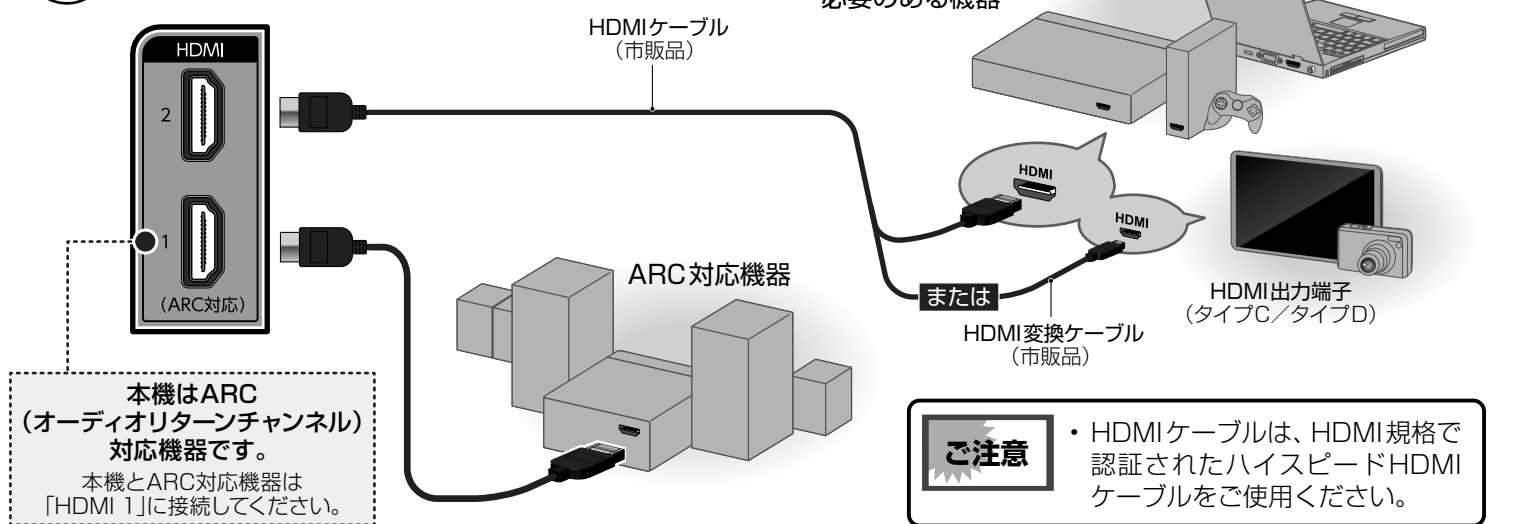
必要のある機器

HDMI

2

1

(ARC対応)

HDMIケーブル
(市販品)

HDMI

HDMI

または

HDMI変換ケーブル
(市販品)

HDMI出力端子
(タイプC/タイプD)

ARC対応機器

本機はARC
(オーディオリターンチャンネル)
対応機器です。
本機とARC対応機器は
「HDMI 1」に接続してください。

ご注意

・HDMIケーブルは、HDMI規格で認証されたハイスピードHDMIケーブルをご使用ください。